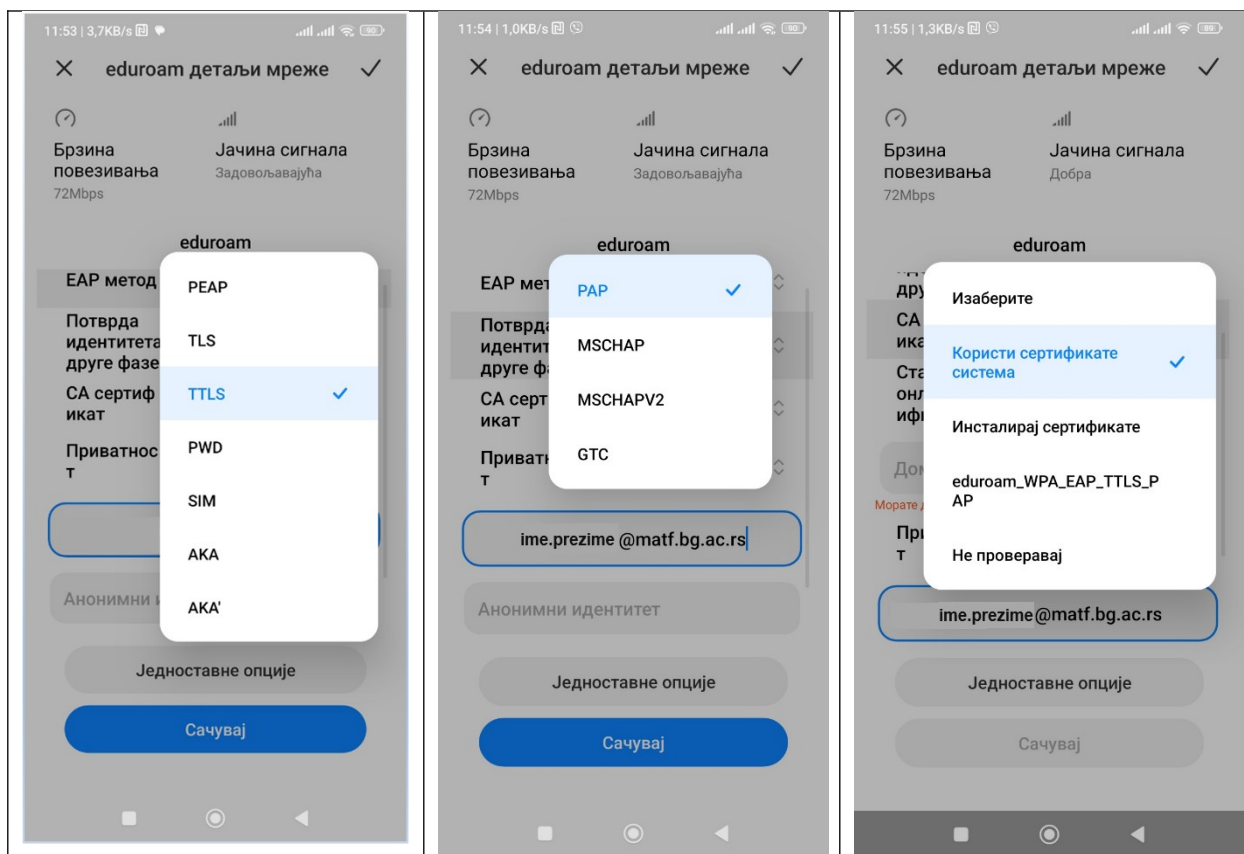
11:53 | 3,7KB/s

90

× eduroam детаљи мреже ✓

Брзина повезивања
72Mbps

Јачина сигнала
Задовољавајућа

eduroam

EAP метод

Потврда идентитета друге фазе

CA сертиф икат

Приватнос т

Анонимни и

PEAP

TLS

TTLS ✓

PWD

SIM

AKA

AKA'

Једноставне опције

Сачувај

11:54 | 1,0KB/s

90

× eduroam детаљи мреже ✓

Брзина повезивања
72Mbps

Јачина сигнала
Задовољавајућа

eduroam

EAP мет

Потврда идентит друге фа

CA серт икат

Приват т

PAP ✓

MSCHAP

MSCHAPV2

GTC

ime.prezime @matf.bg.ac.rs

Анонимни идентитет

Једноставне опције

Сачувај

11:55 | 1,3KB/s

89

× eduroam детаљи мреже ✓

Брзина повезивања
72Mbps

Јачина сигнала
Добра

eduroam

дру

CA ика

Ста онл ифи

Дом

Морате

При т

Изаберите

Користи сертификате система ✓

Инсталирај сертификате

eduroam_WPA_EAP_TTLS_PAP

Не проверавај

ime.prezime@matf.bg.ac.rs

Једноставне опције

Сачувај